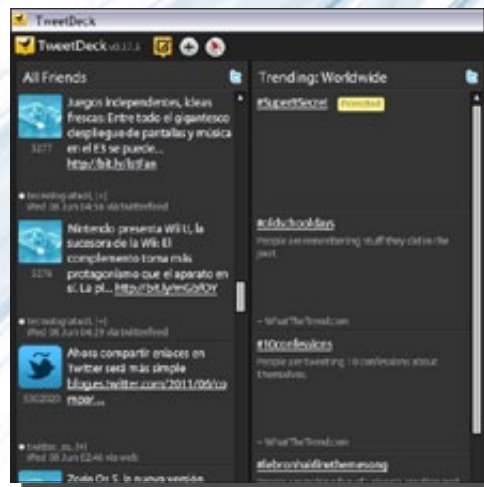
TweetDeck

TweetDeck v0.37.5

All Friends

Juegos independientes, ideas frescas: Entre todo el gigantesco despliegue de pantallas y música en el E3 se puede... http://bit.ly/lsfFan

3277

tecnologiafacil, [+]
Wed 08 Jun 04:56 via twitterfeed

Nintendo presenta Wii U, la sucesora de la Wii: El complemento toma más protagonismo que el aparato en sí. La pl... http://bit.ly/mGz0OY

3276

tecnologiafacil, [+]
Wed 08 Jun 04:29 via twitterfeed

Ahora compartir enlaces en Twitter será más simple blog.es.twitter.com/2011/06/compar...

twitter_es, [+]
Wed 08 Jun 02:46 via web

Zorin Os 5, la nueva versión

Trending: Worldwide

#SuperSecret Promoted

#oldschooldays
People are remembering stuff they did in the past.

— WhatTheTrend.com

#10confessions
People are tweeting 10 confessions about themselves.

— WhatTheTrend.com

#lebronhairlinethemesong